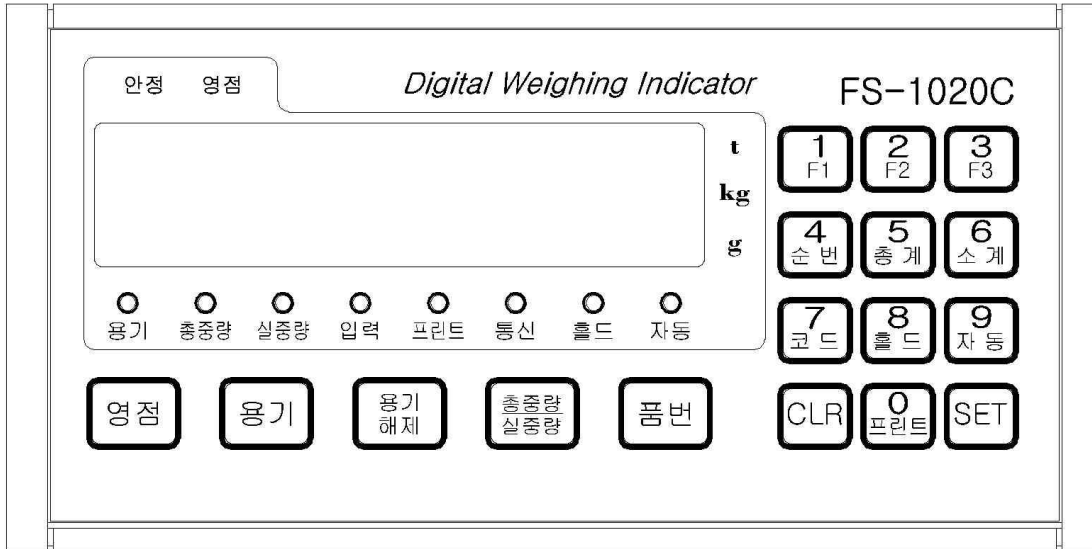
안정 영점

Digital Weighing Indicator

FS-1020C

t
kg
g

1 F1
2 F2
3 F3
4 순 번
5 총 계
6 소 계

용기 총중량 실중량 입력 프린트 통신 홀드 자동

7 코 드
8 홀 드
9 자 동

영점
용기
용기 해제
총중량 실중량
품번

CLR
0 프린트
SET